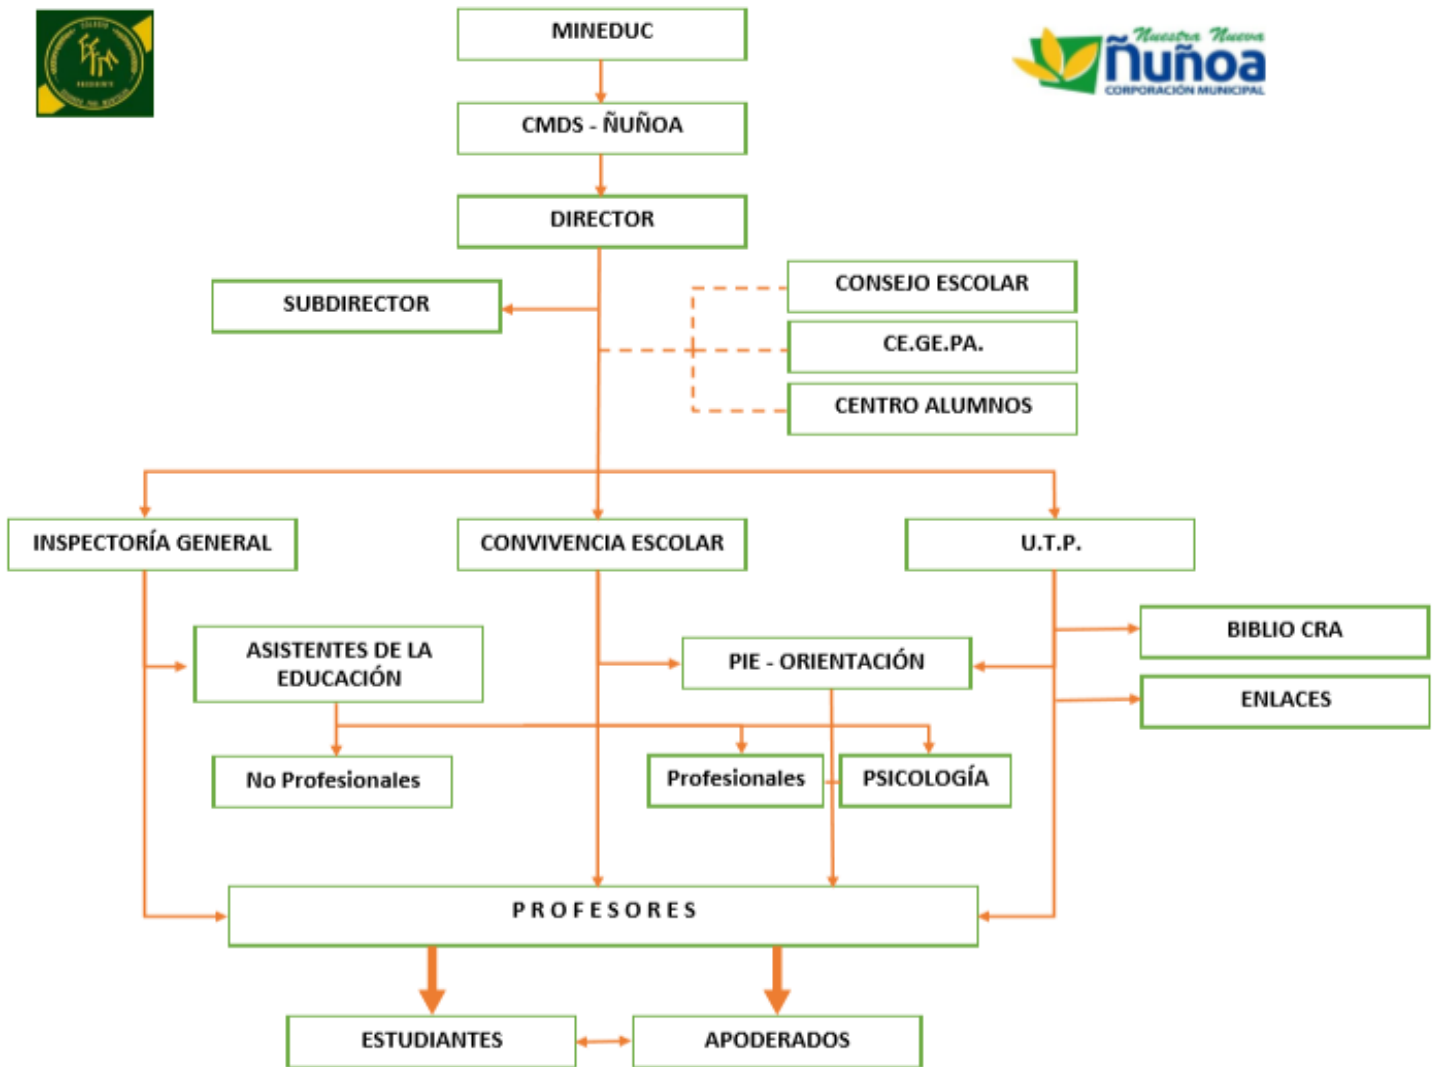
Nuestra Nueva
Ñuñoa
CORPORACIÓN MUNICIPAL

MINEDUC

CMDS - ÑUÑOA

DIRECTOR

SUBDIRECTOR

CONSEJO ESCOLAR

CE.GE.PA.

CENTRO ALUMNOS

INSPECTORÍA GENERAL

CONVIVENCIA ESCOLAR

U.T.P.

ASISTENTES DE LA EDUCACIÓN

PIE - ORIENTACIÓN

BIBLIO CRA

ENLACES

No Profesionales

Profesionales

PSICOLOGÍA

PROFESORES

ESTUDIANTES

APODERADOS